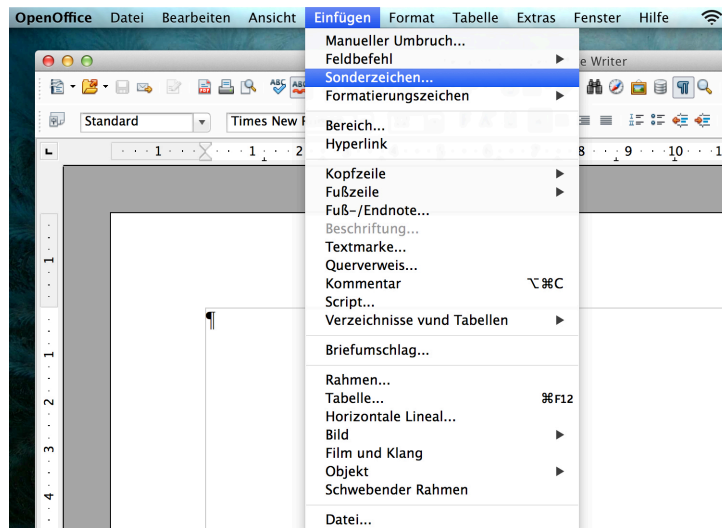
OpenOffice Datei Bearbeiten Ansicht Einfügen Format Tabelle Extras Fenster Hilfe

Manueller Umbruch...
Feldbefehl
Sonderzeichen...
Formatierungszeichen

Bereich...
Hyperlink

Kopfzeile
Fußzeile
Fuß-/Endnote...
Beschriftung...
Textmarke...
Querverweis...
Kommentar ⌥⌘C
Script...
Verzeichnisse vund Tabellen

Briefumschlag...

Rahmen...
Tabelle... ⌘F12
Horizontale Lineal...
Bild
Film und Klang
Objekt
Schwebender Rahmen

Datei...

e Writer

Standard

Times New R

1 1 2 8 9 10 1

1

1

2

3

4

¶